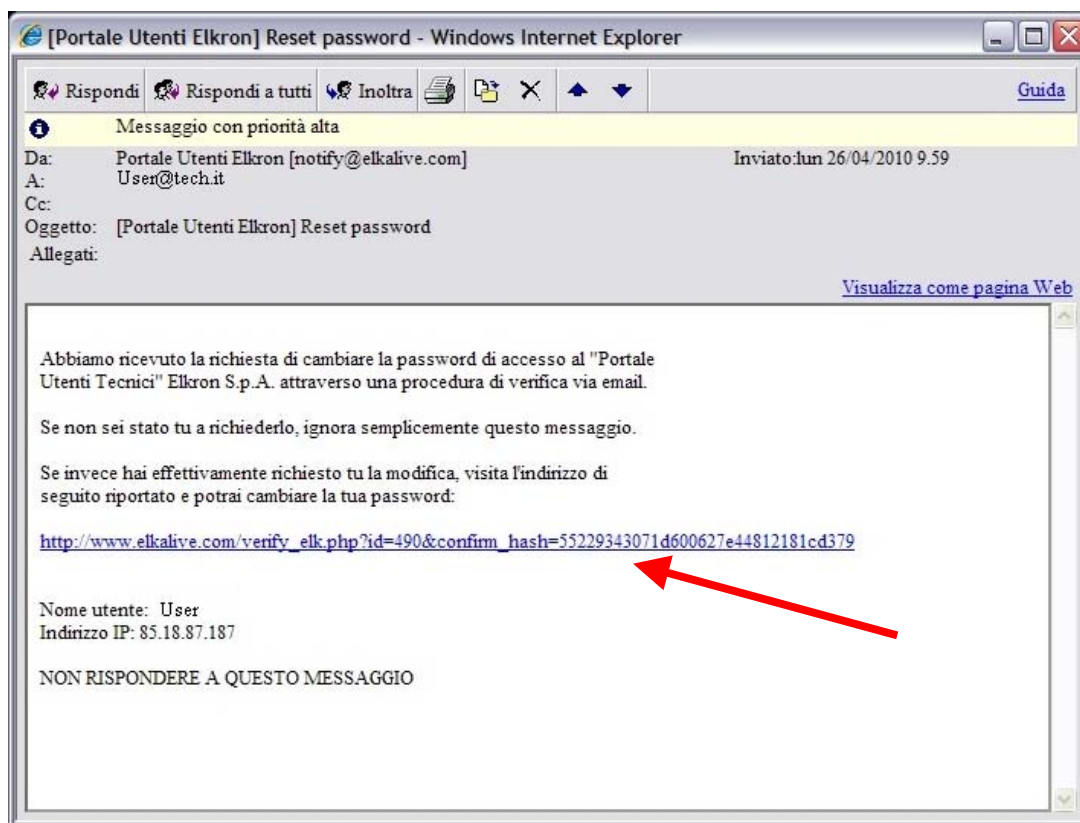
[Portale Utenti Elkron] Reset password - Windows Internet Explorer

Rispondi Rispondi a tutti Inoltra Guida

Messaggio con priorità alta

Da: Portale Utenti Elkron [notify@elkalive.com] Inviato:lun 26/04/2010 9.59
A: User@tech.it
Cc:
Oggetto: [Portale Utenti Elkron] Reset password
Allegati:

Visualizza come pagina Web

Abbiamo ricevuto la richiesta di cambiare la password di accesso al "Portale Utenti Tecnici" Elkron S.p.A. attraverso una procedura di verifica via email.

Se non sei stato tu a richiederlo, ignora semplicemente questo messaggio.

Se invece hai effettivamente richiesto tu la modifica, visita l'indirizzo di seguito riportato e potrai cambiare la tua password:

http://www.elkalive.com/verify_elk.php?id=490&confirm_hash=55229343071d600627e44812181cd379

Nome utente: User
Indirizzo IP: 85.18.87.187

NON RISPONDERE A QUESTO MESSAGGIO